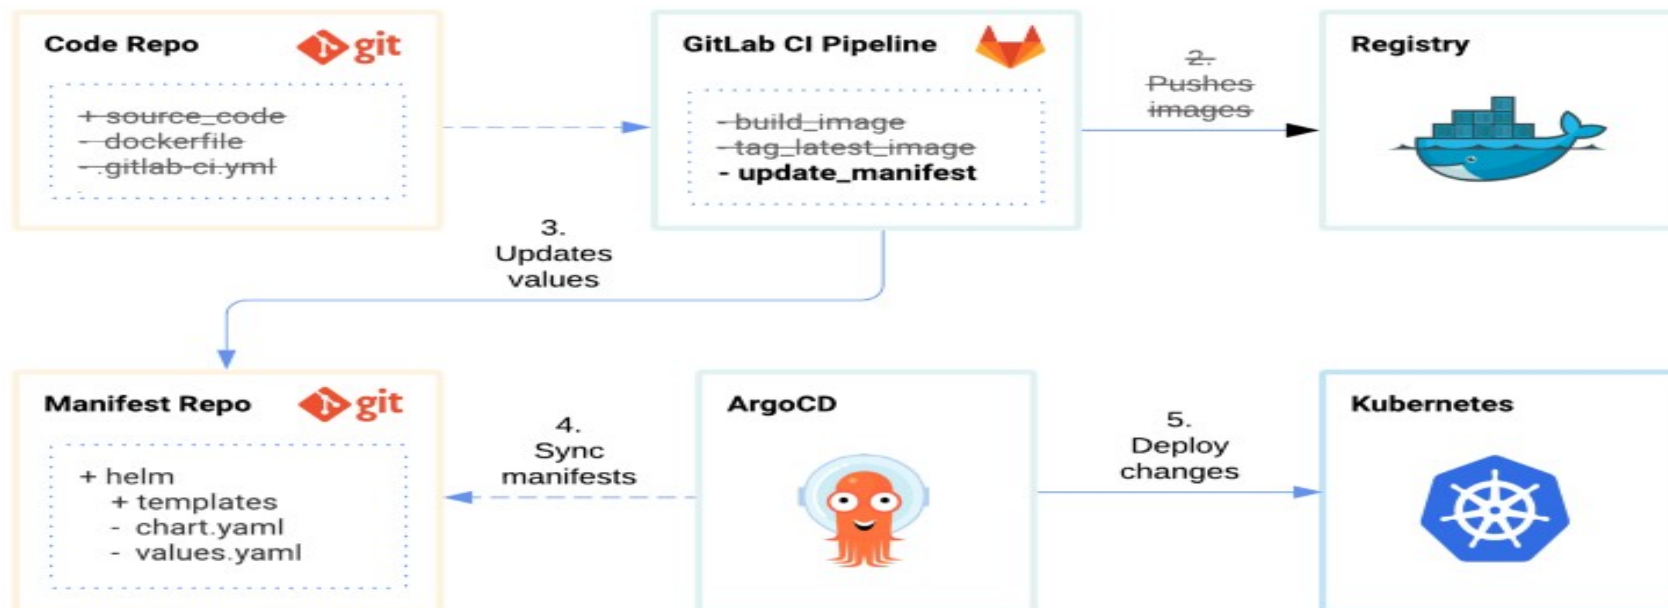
Code Repo
git

+ source_code
- dockerfile
- .gitlab-ci.yml

GitLab CI Pipeline

- build_image
- tag_latest_image
- update_manifest

2.
Pushes
images

Registry

3.
Updates
values

Manifest Repo
git

+ helm
+ templates
- chart.yaml
- values.yaml

4.
Sync
manifests

ArgoCD

5.
Deploy
changes

Kubernetes